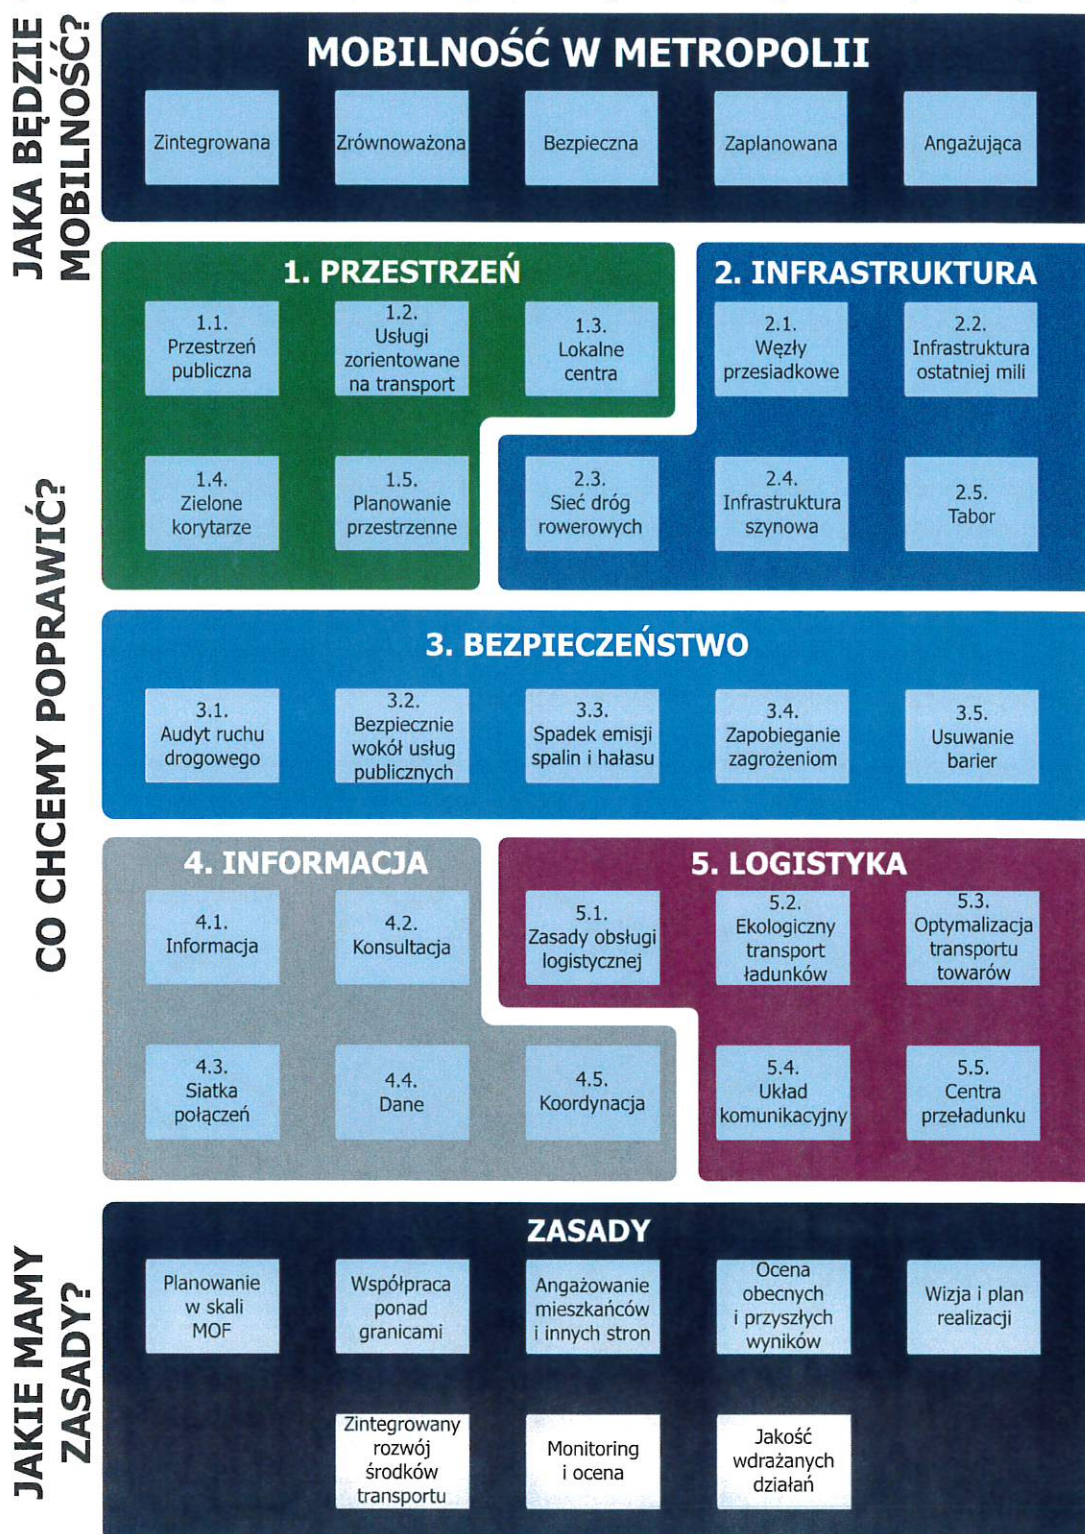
JAKA BĘDZIE MOBILNOŚĆ?

MOBILNOŚĆ W METROPOLII

Zintegrowana

Zrównoważona

Bezpieczna

Zaplanowana

Angażująca

CO CHCEMY POPRAWIĆ?

1. PRZESTRZEŃ

1.1. Przestrzeń publiczna

1.2. Usługi zorientowane na transport

1.3. Lokalne centra

1.4. Zielone korytarze

1.5. Planowanie przestrzenne

2. INFRASTRUKTURA

2.1. Węzły przesiadkowe

2.2. Infrastruktura ostatniej mili

2.3. Sieć dróg rowerowych

2.4. Infrastruktura szynowa

2.5. Tabor

3. BEZPIECZEŃSTWO

3.1. Audyt ruchu drogowego

3.2. Bezpiecznie wokół usług publicznych

3.3. Spadek emisji spalin i hałasu

3.4. Zapobieganie zagrożeniom

3.5. Usuwanie barier

4. INFORMACJA

4.1. Informacja

4.2. Konsultacja

4.3. Siatka połączeń

4.4. Dane

4.5. Koordynacja

5. LOGISTYKA

5.1. Zasady obsługi logistycznej

5.2. Ekologiczny transport ładunków

5.3. Optymalizacja transportu towarów

5.4. Układ komunikacyjny

5.5. Centra przeładunku

JAKIE MAMY ZASADY?

ZASADY

Planowanie w skali MOF

Współpraca ponad granicami

Angażowanie mieszkańców i innych stron

Ocena obecnych i przyszłych wyników

Wizja i plan realizacji

Zintegrowany rozwój środków transportu

Monitoring i ocena

Jakość wdrażanych działań